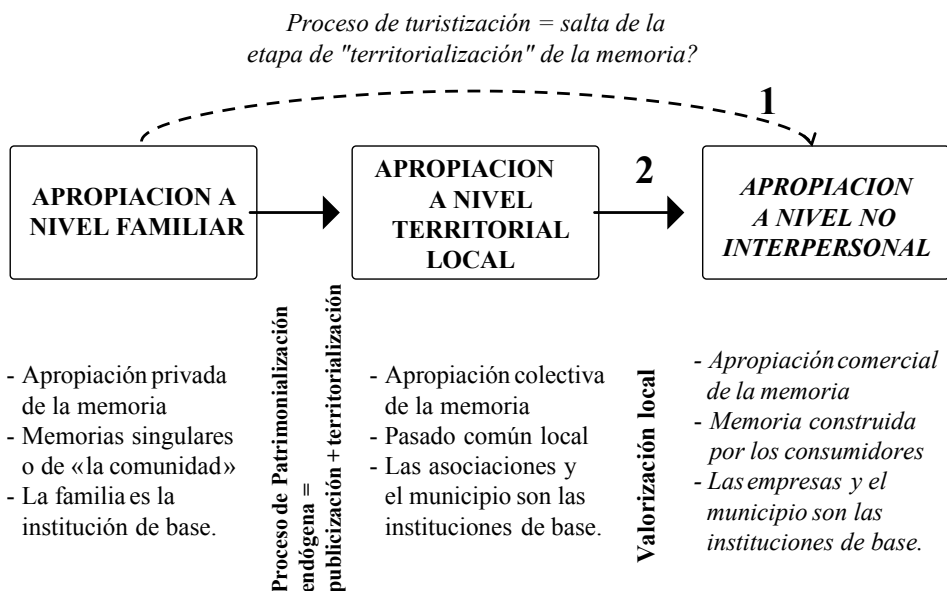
Proceso de turistización = salta de la etapa de "territorialización" de la memoria?

1

APROPIACION A NIVEL FAMILIAR

APROPIACION A NIVEL TERRITORIAL LOCAL

2

APROPIACION A NIVEL NO INTERPERSONAL

- Apropiación privada de la memoria
- Memorias singulares o de «la comunidad»
- La familia es la institución de base.

Proceso de Patrimonialización endógena = publicización + territorialización

- Apropiación colectiva de la memoria
- Pasado común local
- Las asociaciones y el municipio son las instituciones de base.

Valorización local

- Apropiación comercial de la memoria
- Memoria construida por los consumidores
- Las empresas y el municipio son las instituciones de base.